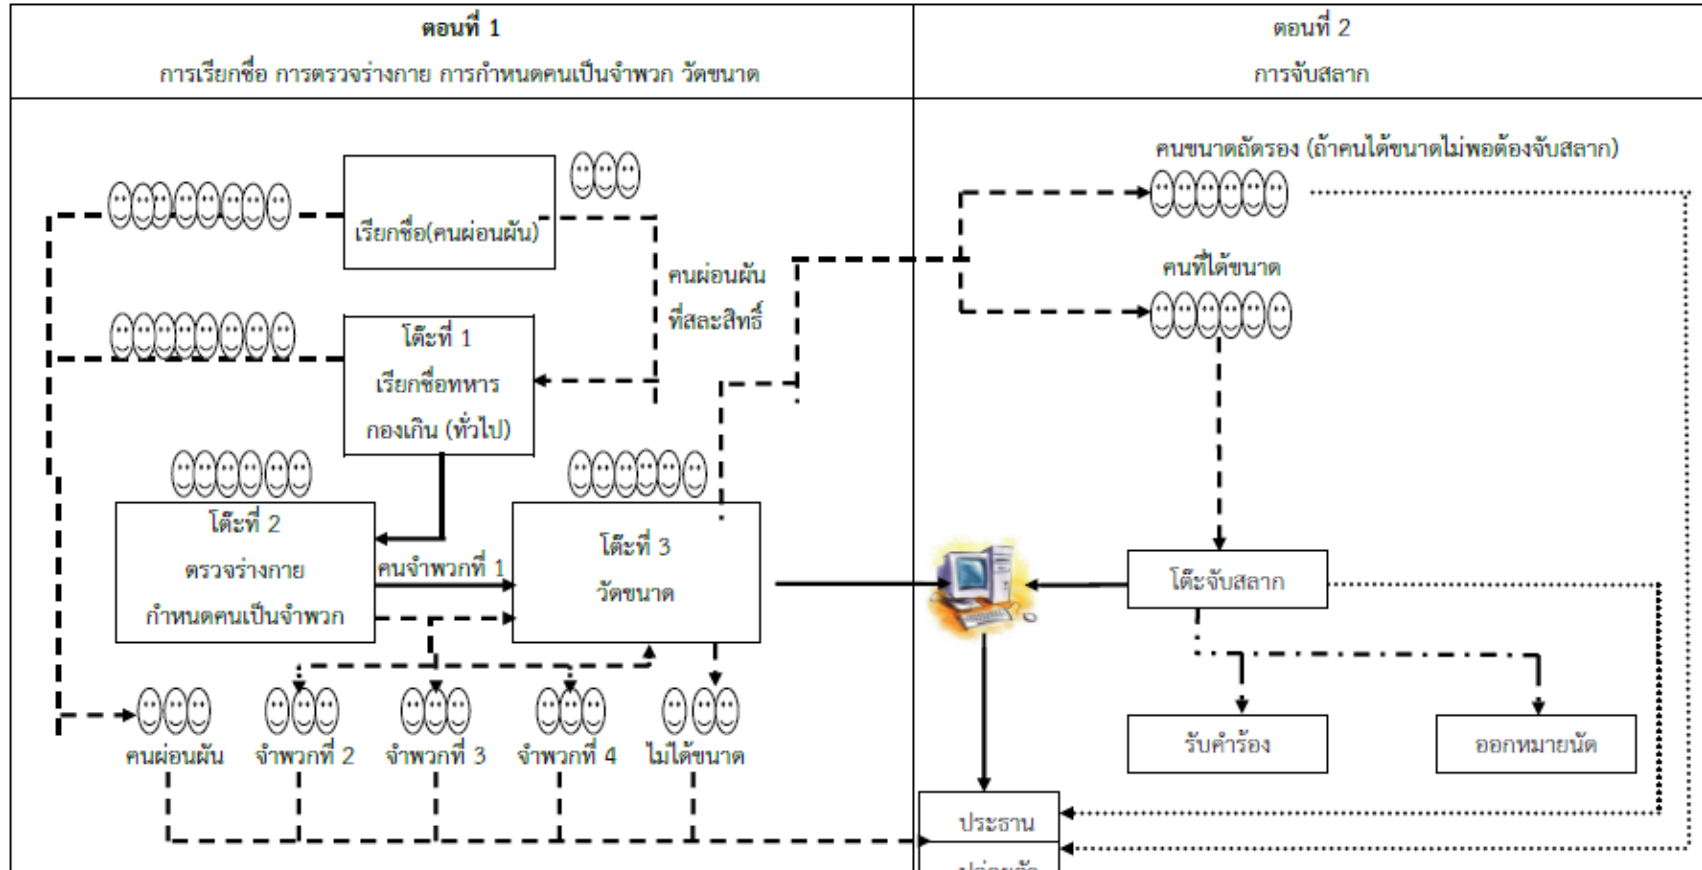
ตอนที่ 1
การเรียกชื่อ การตรวจร่างกาย การกำหนดคนเป็นจำพวก วัดขนาด

ตอนที่ 2
การจับสลาก

เรียกชื่อ(คนผ่อนผัน)

คนผ่อนผัน ที่สละสิทธิ์

โต๊ะที่ 1
เรียกชื่อทหารกองเกิน (ทั่วไป)

โต๊ะที่ 2
ตรวจร่างกาย
กำหนดคนเป็นจำพวก

คนจำพวกที่ 1

โต๊ะที่ 3
วัดขนาด

คนผ่อนผัน จำพวกที่ 2 จำพวกที่ 3 จำพวกที่ 4 ไม่ได้ขนาด

คนขนาดถัดรอง (ถ้าคนได้ขนาดไม่พอต้องจับสลาก)

คนที่ได้ขนาด

โต๊ะจับสลาก

รับคำร้อง

ออกหมายนัด

ประธาน

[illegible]